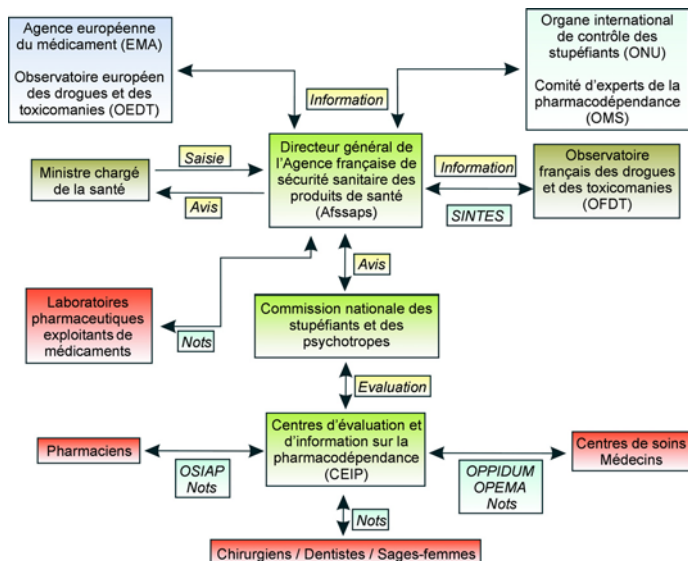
Agence européenne du médicament (EMA)

Observatoire européen des drogues et des toxicomanies (OEDT)

Organe international de contrôle des stupéfiants (ONU)

Comité d'experts de la pharmacodépendance (OMS)

Information

Ministre chargé de la santé

Saisie

Avis

Directeur général de l'Agence française de sécurité sanitaire des produits de santé (Afssaps)

Information

SINTES

Observatoire français des drogues et des toxicomanies (OFDT)

Avis

Laboratoires pharmaceutiques exploitants de médicaments

Nots

Commission nationale des stupéfiants et des psychotropes

Evaluation

Pharmaciens

OSIAP
Nots

Centres d'évaluation et d'information sur la pharmacodépendance (CEIP)

OPPIDUM
OPEMA
Nots

Centres de soins
Médecins

Nots

Chirurgiens / Dentistes / Sages-femmes